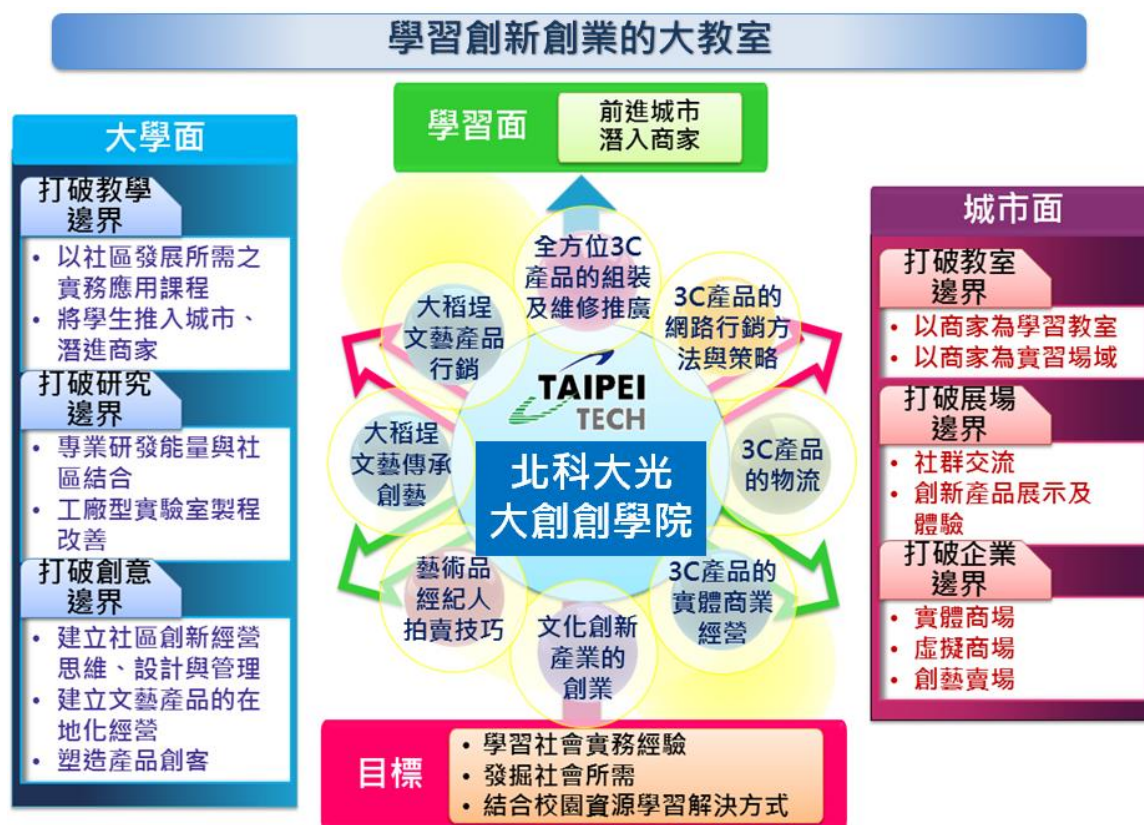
學習創新創業的大教室

大學面

打破教學邊界

• 以社區發展所需之實務應用課程
• 將學生推入城市、潛進商家

打破研究邊界

• 專業研發能量與社區結合
• 工廠型實驗室製程改善

打破創意邊界

• 建立社區創新經營思維、設計與管理
• 建立文藝產品的在地化經營
• 塑造產品創客

學習面

前進城市
潛入商家

全方位3C產品的組裝及維修推廣

3C產品的網路行銷方法與策略

3C產品的物流

3C產品的實體商業經營

文化創新產業的創業

藝術品經紀人拍賣技巧

大稻埕文藝傳承創藝

大稻埕文藝產品行銷

TAIPEI TECH

北科大光大創創學院

城市面

打破教室邊界

• 以商家為學習教室
• 以商家為實習場域

打破展場邊界

• 社群交流
• 創新產品展示及體驗

打破企業邊界

• 實體商場
• 虛擬商場
• 創藝賣場

目標

• 學習社會實務經驗
• 發掘社會所需
• 結合校園資源學習解決方式